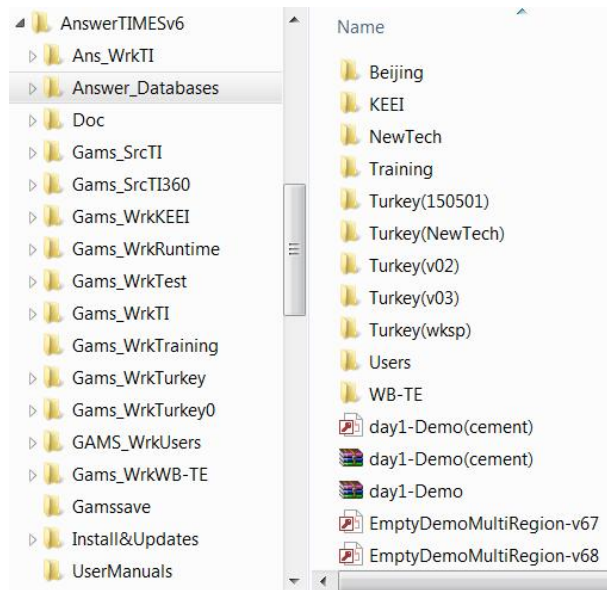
AnswerTIMESv6
Ans_WrkTI
Answer_Databases
Doc
Gams_SrcTI
Gams_SrcTI360
Gams_WrkKEEI
Gams_WrkRuntime
Gams_WrkTest
Gams_WrkTI
Gams_WrkTraining
Gams_WrkTurkey
Gams_WrkTurkey0
GAMS_WrkUsers
Gams_WrkWB-TE
Gamssave
Install&Updates
UserManuals

Name
Beijing
KEEI
NewTech
Training
Turkey(150501)
Turkey(NewTech)
Turkey(v02)
Turkey(v03)
Turkey(wksp)
Users
WB-TE
day1-Demo(cement)
day1-Demo(cement)
day1-Demo
EmptyDemoMultiRegion-v67
EmptyDemoMultiRegion-v68